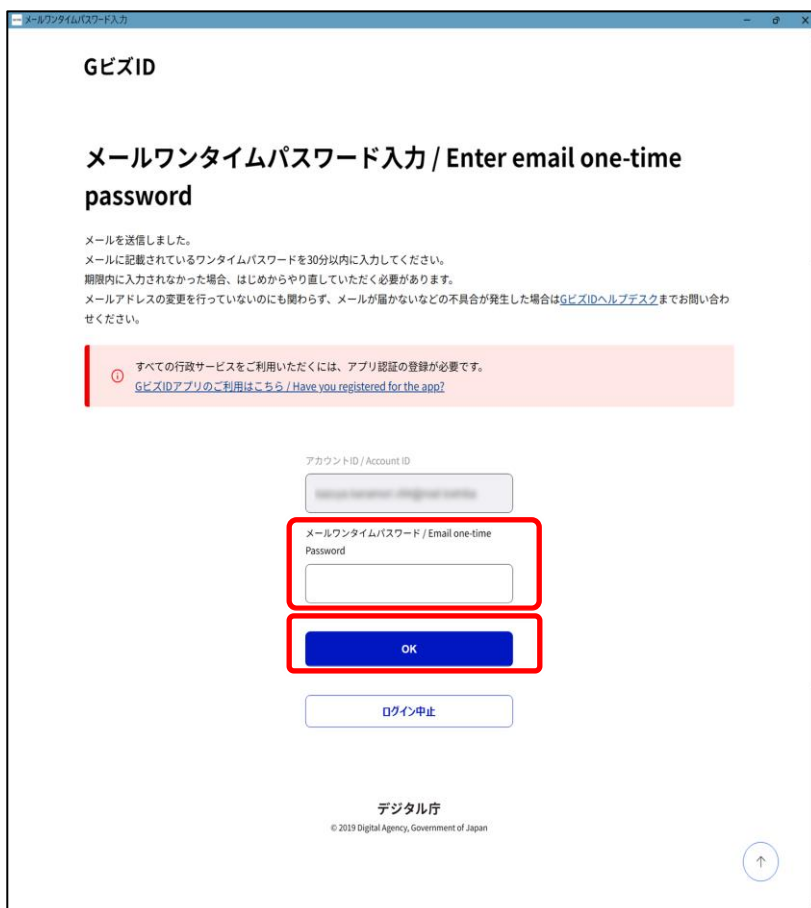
メールワンタイムパスワード入力

GビズID

メールワンタイムパスワード入力 / Enter email one-time password

メールを送信しました。
メールに記載されているワンタイムパスワードを30分以内に入力してください。
期限内に入力されなかった場合、はじめからやり直していただく必要があります。
メールアドレスの変更を行っていないのにも関わらず、メールが届かないなどの不具合が発生した場合はGビズIDヘルプデスクまでお問い合わせください。

すべての行政サービスをご利用いただくには、アプリ認証の登録が必要です。
GビズIDアプリのご利用はこちら / Have you registered for the app?

アカウントID / Account ID

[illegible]

メールワンタイムパスワード / Email one-time Password

OK

ログイン中止

デジタル庁
© 2019 Digital Agency, Government of Japan